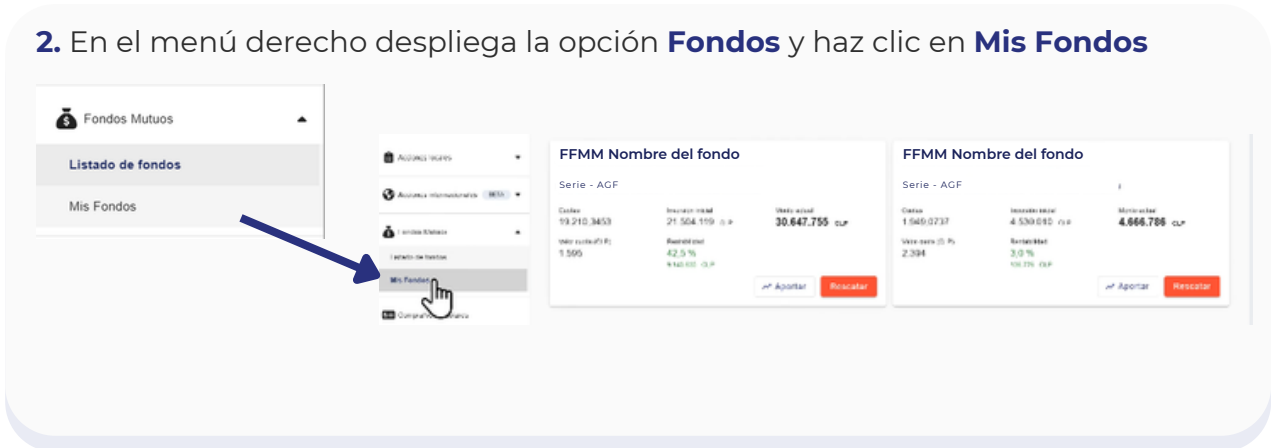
**2.** En el menú derecho despliega la opción **Fondos** y haz clic en **Mis Fondos**

Fondos Mutuos

Listado de fondos

Mis Fondos

Acciones locales

Acciones internacionales BETA

Fondos Mutuos

Listado de fondos

Mis Fondos

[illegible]

FFMM Nombre del fondo

Serie - AGF

Cuotas
19.210,3453

Inversión inicial
21.504.119

Monto actual
30.647.755 CLP

Valor cuota
1.595

Rentabilidad
42,5 %
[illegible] CLP

Aportar

Rescatar

FFMM Nombre del fondo

Serie - AGF

Cuotas
1.940,0737

Inversión inicial
4.530.010

Monto actual
4.666.786 CLP

Valor cuota
2.394

Rentabilidad
3,0 %
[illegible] CLP

Aportar

Rescatar